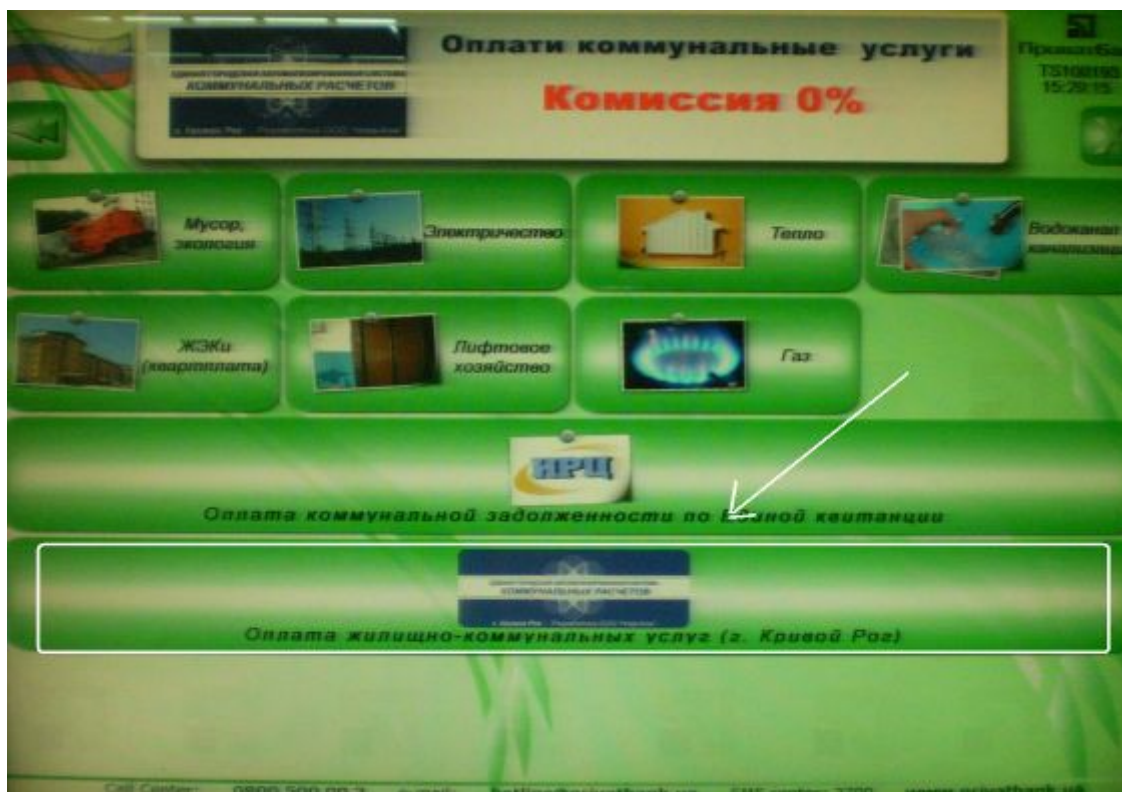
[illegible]
КОММУНАЛЬНЫХ РАСЧЕТОВ
г. Кривой Рог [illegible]

Оплати коммунальные услуги

Комиссия 0%

ПриватБа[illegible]
TS10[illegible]
15:29:15

Мусор, экология

Электричество

Тепло

Водоканал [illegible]

ЖЭКи (квартплата)

Лифтовое хозяйство

Газ

ЕРЦ

Оплата коммунальной задолженности по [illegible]иной квитанции

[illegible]
КОММУНАЛЬНЫХ РАСЧЕТОВ
г. Кривой Рог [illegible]

Оплата жилищно-коммунальных услуг (г. Кривой Рог)

Call Center: 0800 500 00 3 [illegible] e-mail: hotline@privatbank.ua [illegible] SMS-center: 3700 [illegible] www.privatbank.ua